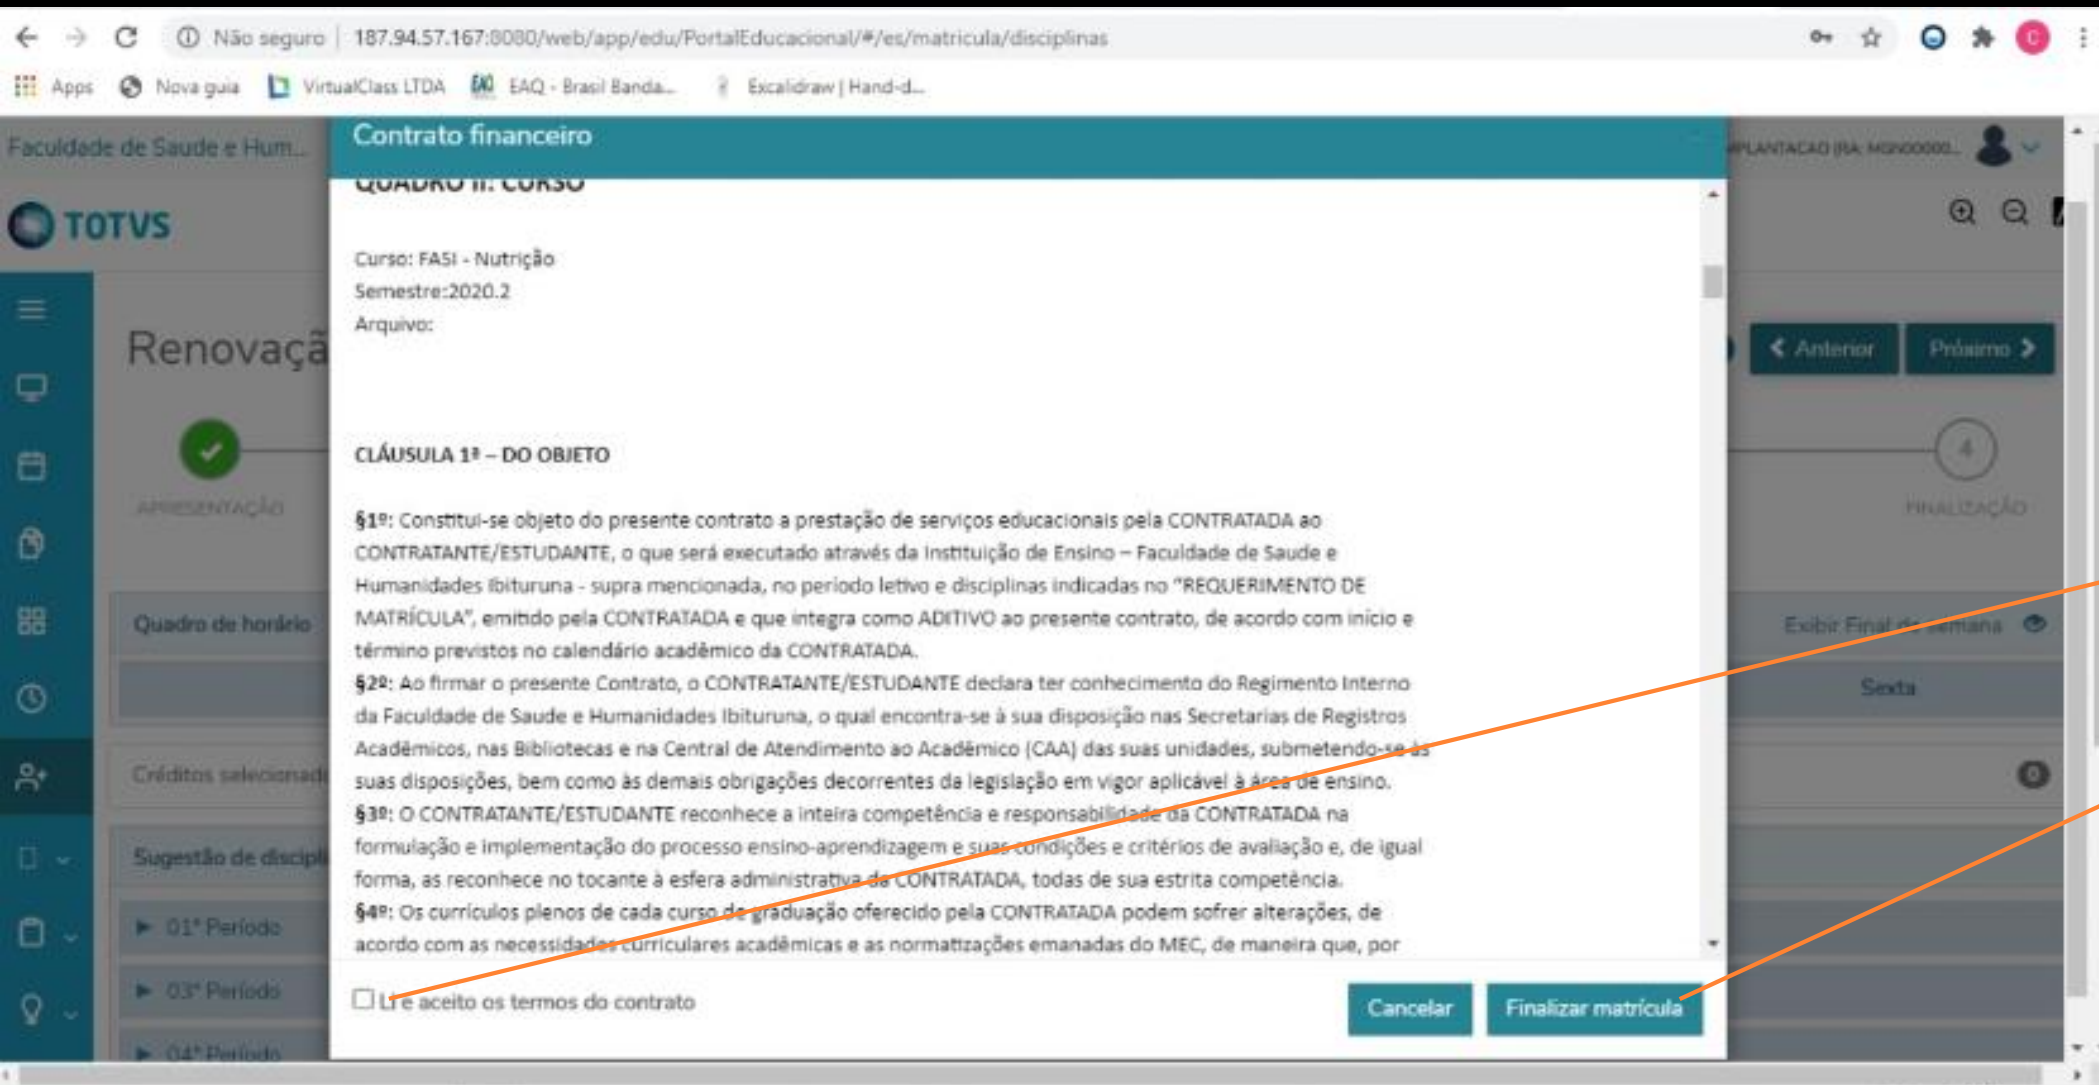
Não seguro | 187.94.57.167:8080/web/app/edu/PortalEducacional/#/es/matricula/disciplinas

Apps Nova guia VirtualClass LTDA EAQ - Brasil Banda... Excalidraw | Hand-d...

Faculdade de Saude e Hum...

TOTVS

Renovaçã

APRESENTAÇÃO

4

FINALIZAÇÃO

Anterior Próximo

Quadro de horário

Exibir Final de semana

Sexta

Créditos selecionad

0

Sugestão de discipl

01º Período

03º Período

04º Período

Contrato financeiro

QUADRO II: CURSO

Curso: FASI - Nutrição
Semestre:2020.2
Arquivo:

CLÁUSULA 1ª – DO OBJETO

§1º: Constitui-se objeto do presente contrato a prestação de serviços educacionais pela CONTRATADA ao CONTRATANTE/ESTUDANTE, o que será executado através da Instituição de Ensino – Faculdade de Saude e Humanidades Ibituruna - supra mencionada, no período letivo e disciplinas indicadas no "REQUERIMENTO DE MATRÍCULA", emitido pela CONTRATADA e que integra como ADITIVO ao presente contrato, de acordo com início e término previstos no calendário acadêmico da CONTRATADA.
§2º: Ao firmar o presente Contrato, o CONTRATANTE/ESTUDANTE declara ter conhecimento do Regimento Interno da Faculdade de Saude e Humanidades Ibituruna, o qual encontra-se à sua disposição nas Secretarias de Registros Acadêmicos, nas Bibliotecas e na Central de Atendimento ao Acadêmico (CAA) das suas unidades, submetendo-se às suas disposições, bem como às demais obrigações decorrentes da legislação em vigor aplicável à área de ensino.
§3º: O CONTRATANTE/ESTUDANTE reconhece a inteira competência e responsabilidade da CONTRATADA na formulação e implementação do processo ensino-aprendizagem e suas condições e critérios de avaliação e, de igual forma, as reconhece no tocante à esfera administrativa da CONTRATADA, todas de sua estrita competência.
§4º: Os currículos plenos de cada curso de graduação oferecido pela CONTRATADA podem sofrer alterações, de acordo com as necessidades curriculares acadêmicas e as normatizações emanadas do MEC, de maneira que, por

Li e aceito os termos do contrato

Cancelar Finalizar matrícula